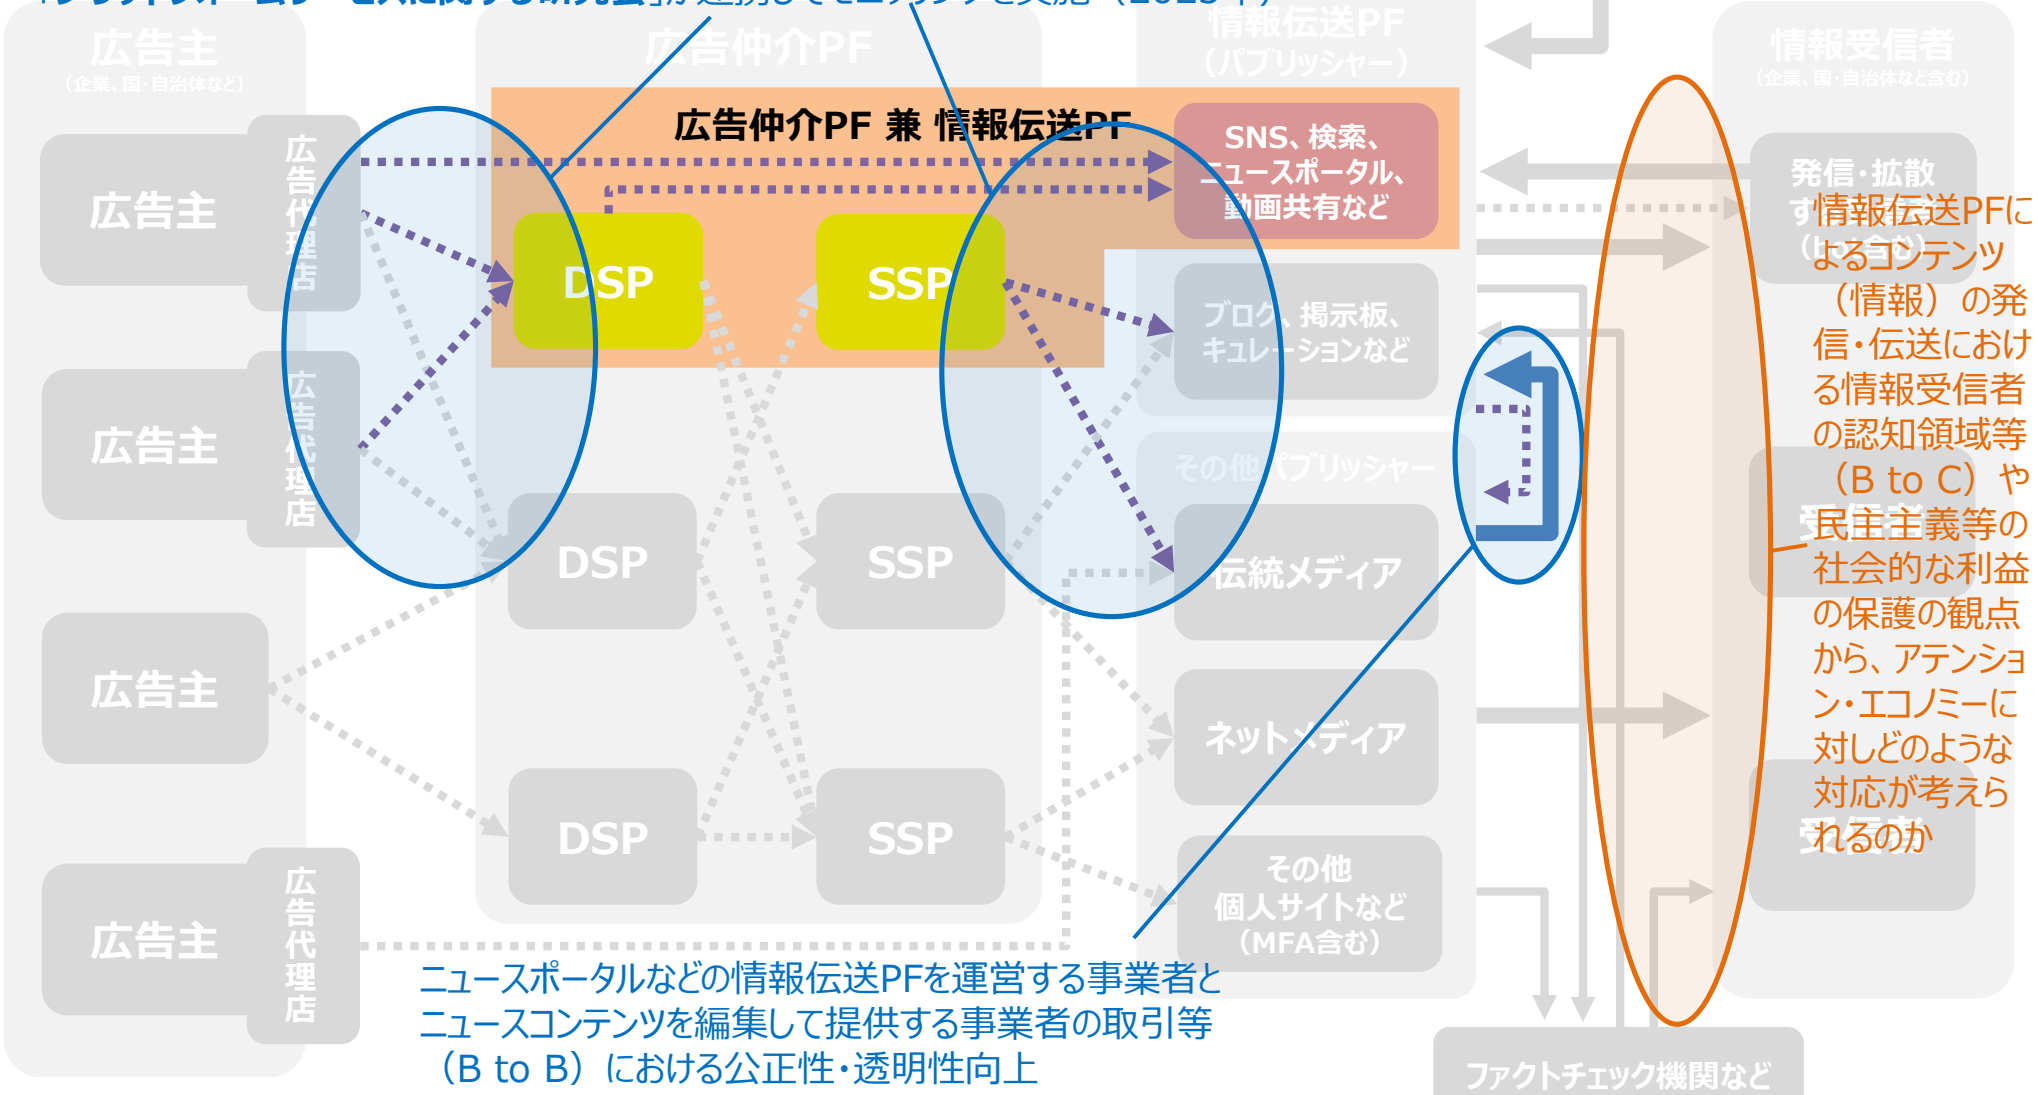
広告主
（企業、国・自治体など）

広告仲介PF

情報伝送PF
（パブリッシャー）

情報受信者
（企業、国・自治体など含む）

広告仲介PF 兼 情報伝送PF

SNS、検索、ニュースポータル、動画共有など

広告主
広告代理店
広告主
広告代理店
広告主
広告主
広告代理店

DSP
SSP
DSP
SSP
DSP
SSP

ブログ、掲示板、キュレーションなど

その他パブリッシャー

伝統メディア

ネットメディア

その他
個人サイトなど
（MFA含む）

発信・拡散
す
（ 含む）

情報伝送PFによるコンテンツ（情報）の発信・伝送における情報受信者の認知領域等（B to C）や民主主義等の社会的な利益の保護の観点から、アテンション・エコノミーに対しどのような対応が考えられるのか

ニュースポータルなどの情報伝送PFを運営する事業者とニュースコンテンツを編集して提供する事業者の取引等（B to B）における公正性・透明性向上

ファクトチェック機関など